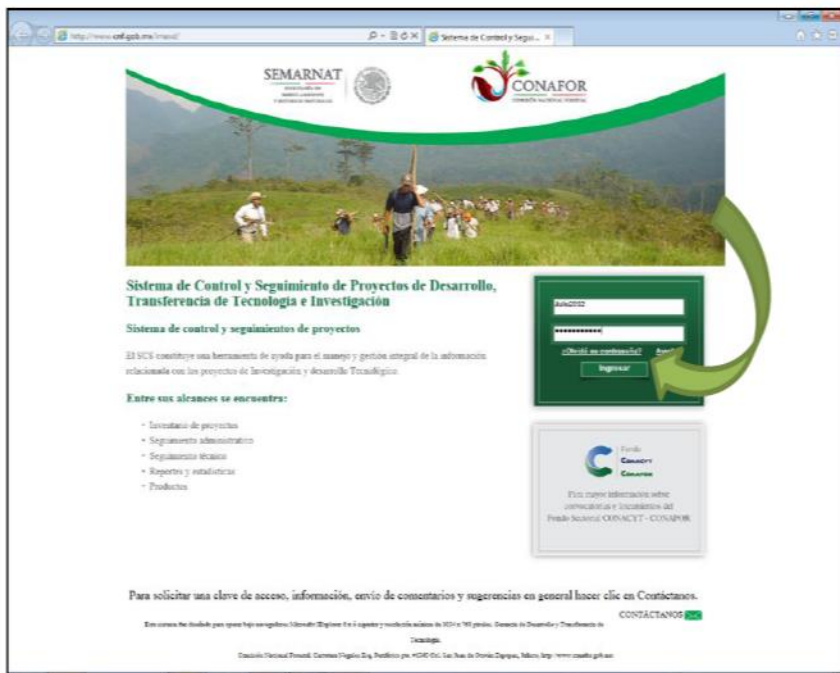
http://www.cnf.gob.mx/mavd/
Sistema de Control y Segui... ×

SEMARNAT
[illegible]

CONAFOR
COMISIÓN NACIONAL FORESTAL

Sistema de Control y Seguimiento de Proyectos de Desarrollo, Transferencia de Tecnología e Investigación

Sistema de control y seguimientos de proyectos

El SCS constituye una herramienta de ayuda para el manejo y gestión integral de la información relacionada con los proyectos de Investigación y desarrollo Tecnológico.

Entre sus alcances se encuentra:

- Inventario de proyectos
- Seguimiento administrativo
- Seguimiento técnico
- Reportes y estadísticas
- Productos

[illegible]
••••••••••••
¿Olvidó su contraseña? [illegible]
Ingresar

Fondo
Conacyt
Conafor
Para mayor información sobre convocatorias y lineamientos del Fondo Sectorial CONACYT - CONAFOR

Para solicitar una clave de acceso, información, envío de comentarios y sugerencias en general hacer clic en Contáctanos.

CONTÁCTANOS

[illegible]

Tecnología.

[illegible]